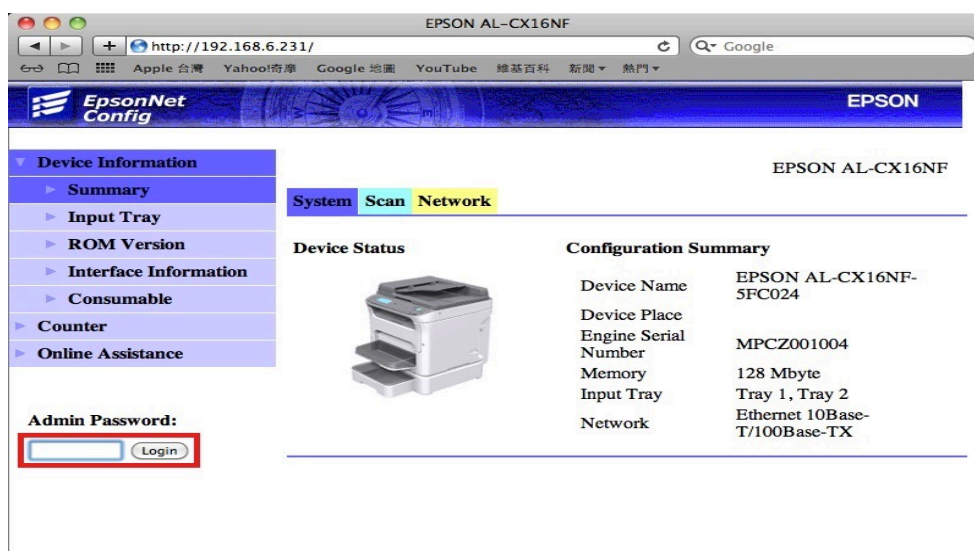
EPSON AL-CX16NF

http://192.168.6.231/

Google

Apple 台灣 Yahoo!奇摩 Google 地圖 YouTube 維基百科 新聞 ▾ 熱門 ▾

EpsonNet Config

EPSON

Device Information

Summary

Input Tray

ROM Version

Interface Information

Consumable

Counter

Online Assistance

Admin Password:

Login

EPSON AL-CX16NF

System Scan Network

Device Status

Configuration Summary

| | |
|---|---|
| Device Name | EPSON AL-CX16NF-5FC024 |
| Device Place | |
| Engine Serial Number | MPCZ001004 |
| Memory | 128 Mbyte |
| Input Tray | Tray 1, Tray 2 |
| Network | Ethernet 10Base-T/100Base-TX |